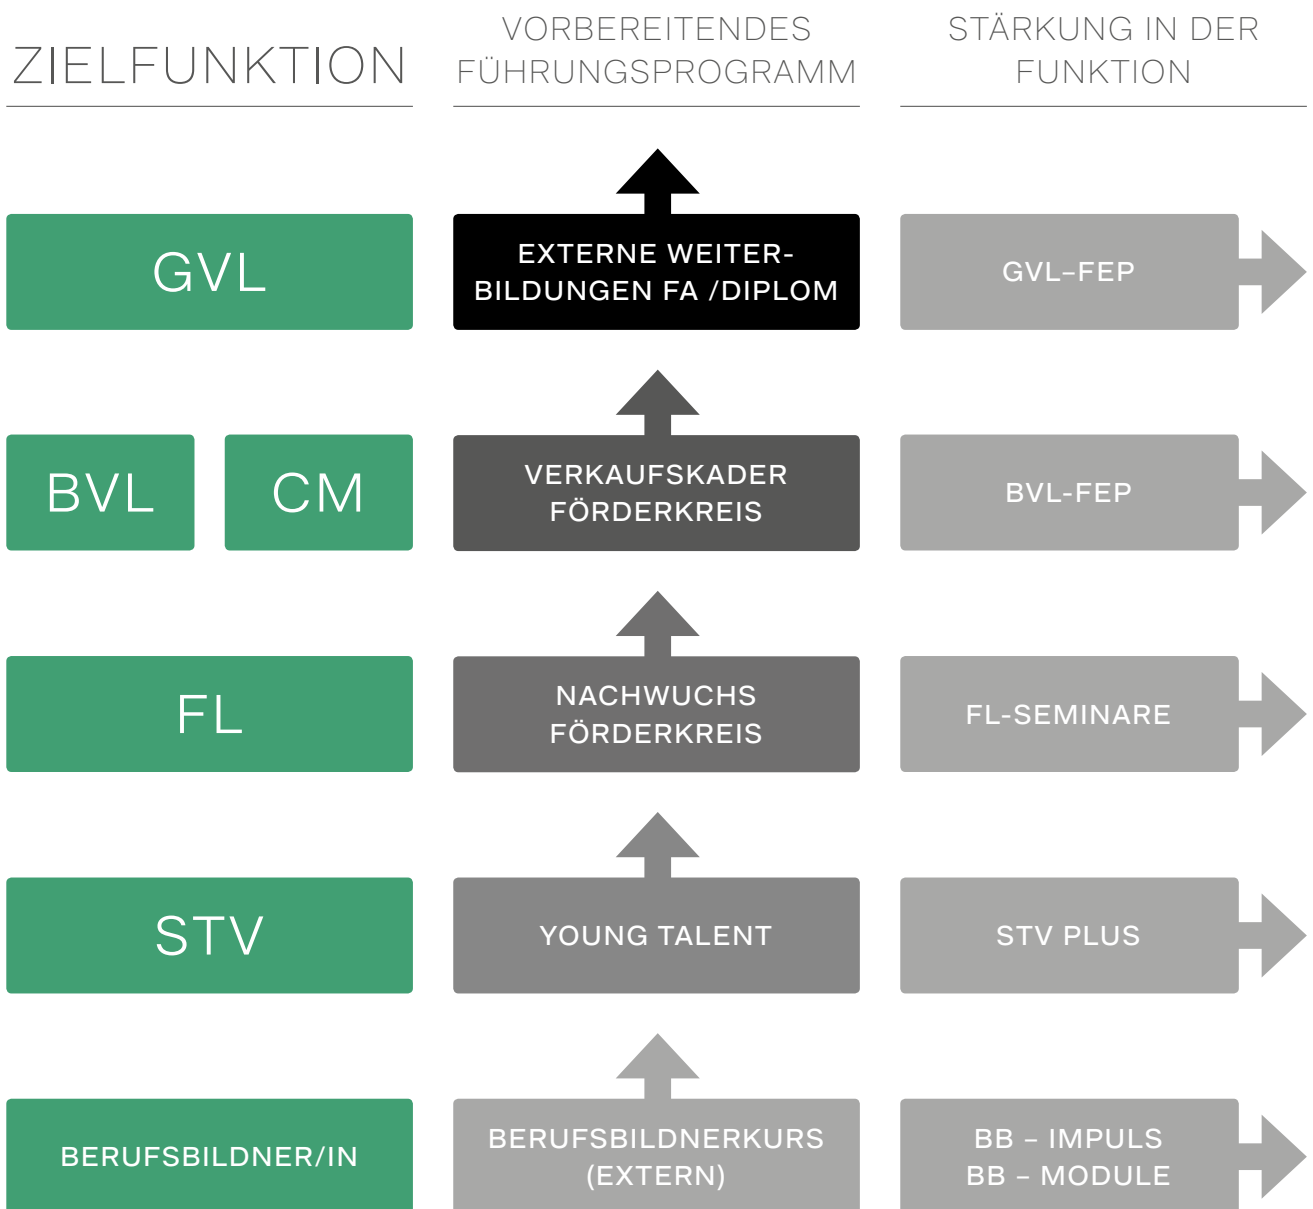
ZIELFUNKTION

VORBEREITENDES FÜHRUNGSPROGRAMM

STÄRKUNG IN DER FUNKTION

GVL

EXTERNE WEITERBILDUNGEN FA /DIPLOM

GVL–FEP

BVL

CM

VERKAUFSKADER FÖRDERKREIS

BVL-FEP

FL

NACHWUCHS FÖRDERKREIS

FL-SEMINARE

STV

YOUNG TALENT

STV PLUS

BERUFSBILDNER/IN

BERUFSBILDNERKURS (EXTERN)

BB – IMPULS
BB – MODULE